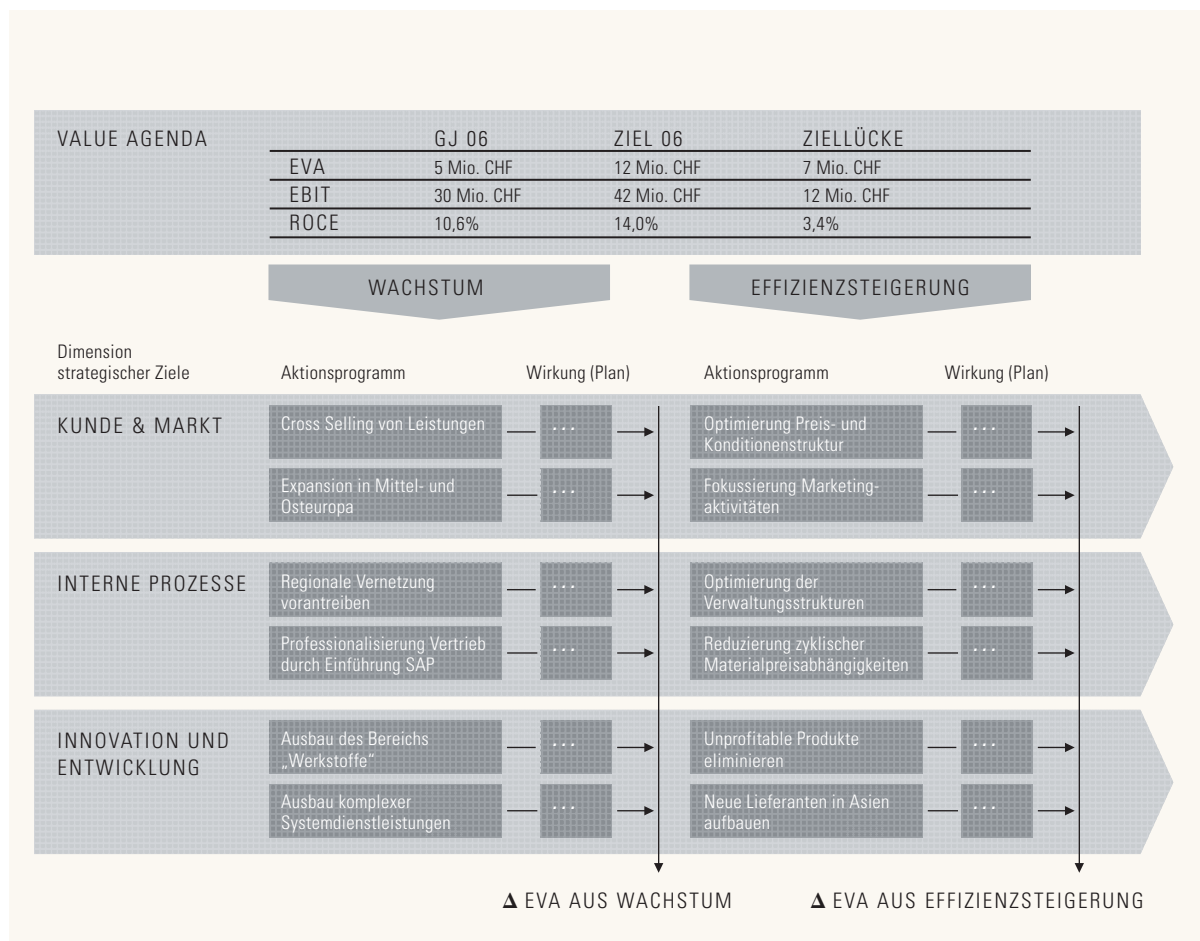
VALUE AGENDA

| | GJ 06 | ZIEL 06 | ZIELLÜCKE |
|---|---|---|---|
| EVA | 5 Mio. CHF | 12 Mio. CHF | 7 Mio. CHF |
| EBIT | 30 Mio. CHF | 42 Mio. CHF | 12 Mio. CHF |
| ROCE | 10,6% | 14,0% | 3,4% |

WACHSTUM

EFFIZIENZSTEIGERUNG

Dimension strategischer Ziele

Aktionsprogramm

Wirkung (Plan)

Aktionsprogramm

Wirkung (Plan)

KUNDE & MARKT

Cross Selling von Leistungen

...

Optimierung Preis- und Konditionenstruktur

...

Expansion in Mittel- und Osteuropa

...

Fokussierung Marketingaktivitäten

...

INTERNE PROZESSE

Regionale Vernetzung vorantreiben

...

Optimierung der Verwaltungsstrukturen

...

Professionalisierung Vertrieb durch Einführung SAP

...

Reduzierung zyklischer Materialpreisabhängigkeiten

...

INNOVATION UND ENTWICKLUNG

Ausbau des Bereichs „Werkstoffe"

...

Unprofitable Produkte eliminieren

...

Ausbau komplexer Systemdienstleistungen

...

Neue Lieferanten in Asien aufbauen

...

Δ EVA AUS WACHSTUM

Δ EVA AUS EFFIZIENZSTEIGERUNG